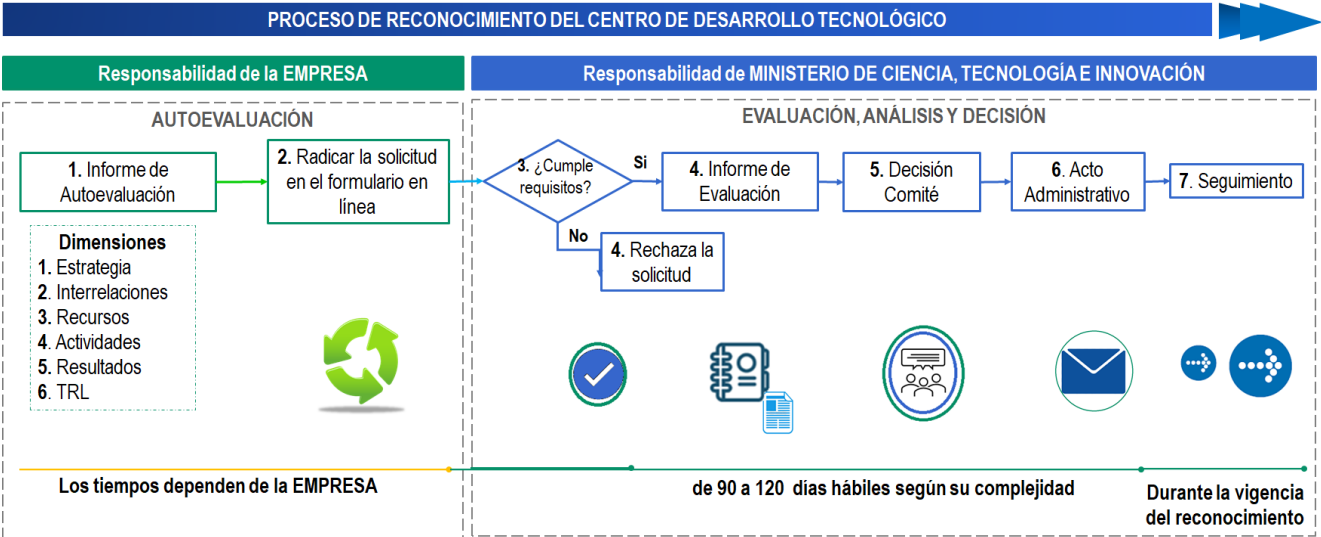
PROCESO DE RECONOCIMIENTO DEL CENTRO DE DESARROLLO TECNOLÓGICO

Responsabilidad de la EMPRESA

Responsabilidad de MINISTERIO DE CIENCIA, TECNOLOGÍA E INNOVACIÓN

AUTOEVALUACIÓN

1. Informe de Autoevaluación

2. Radicar la solicitud en el formulario en línea

Dimensiones
1. Estrategia
2. Interrelaciones
3. Recursos
4. Actividades
5. Resultados
6. TRL

EVALUACIÓN, ANÁLISIS Y DECISIÓN

3. ¿Cumple requisitos?

Si

No

4. Informe de Evaluación

5. Decisión Comité

6. Acto Administrativo

7. Seguimiento

4. Rechaza la solicitud

Los tiempos dependen de la EMPRESA

de 90 a 120 días hábiles según su complejidad

Durante la vigencia del reconocimiento